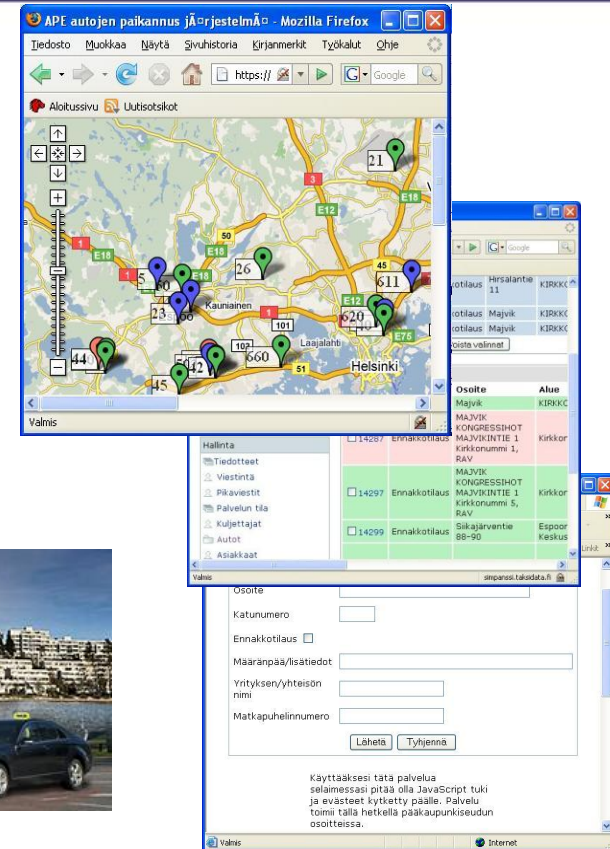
APE autojen paikannus jÃ¤rjestelmÃ¤ - Mozilla Firefox

Tiedosto Muokkaa Näytä Sivuhistoria Kirjanmerkit Työkalut Ohje

https://

Google

Aloitussivu Uutisotsikot

21

3

E18

E12

50

26

E18

45

611

5

60

E18

E12

23

Kauniainen

1

101

620

E75

107

660

Laajalahti

44

51

Helsinki

50

42

45

Valmis

Google

| | | | |
|---|---|---|---|
| | kotilaus | Hirsalantie 11 | KIRKKO |
| | kotilaus | Majvik | KIRKKO |
| | kotilaus | Majvik | KIRKKO |

Poista valinnat

Hallinta

Tiedotteet

Viestintä

Pikaviestit

Palvelun tila

Kuljettajat

Autot

Asiakkaat

| | | Osoite | Alue |
|---|---|---|---|
| | | Majvik | KIRKKO |
| 14287 | Ennakkotilaus | MAJVIK KONGRESSIHOT MAJVIKINTIE 1 Kirkkonummi 1, RAV | Kirkkor |
| 14297 | Ennakkotilaus | MAJVIK KONGRESSIHOT MAJVIKINTIE 1 Kirkkonummi 5, RAV | Kirkkor |
| 14299 | Ennakkotilaus | Sikajärventie 88-90 | Espoor Keskus |

Valmis

simpanssi.taksidata.fi

Linkit

Osoite

Katunumero

Ennakkotilaus

Määränpää/lisätiedot

Yrityksen/yhteisön nimi

Matkapuhelinnumero

Lähetä Tyhjennä

Käyttääksesi tätä palvelua selaimessasi pitää olla JavaScript tuki ja evästeet kytketty päälle. Palvelu toimii tällä hetkellä pääkaupunkiseudun osoitteissa.

Valmis

Internet